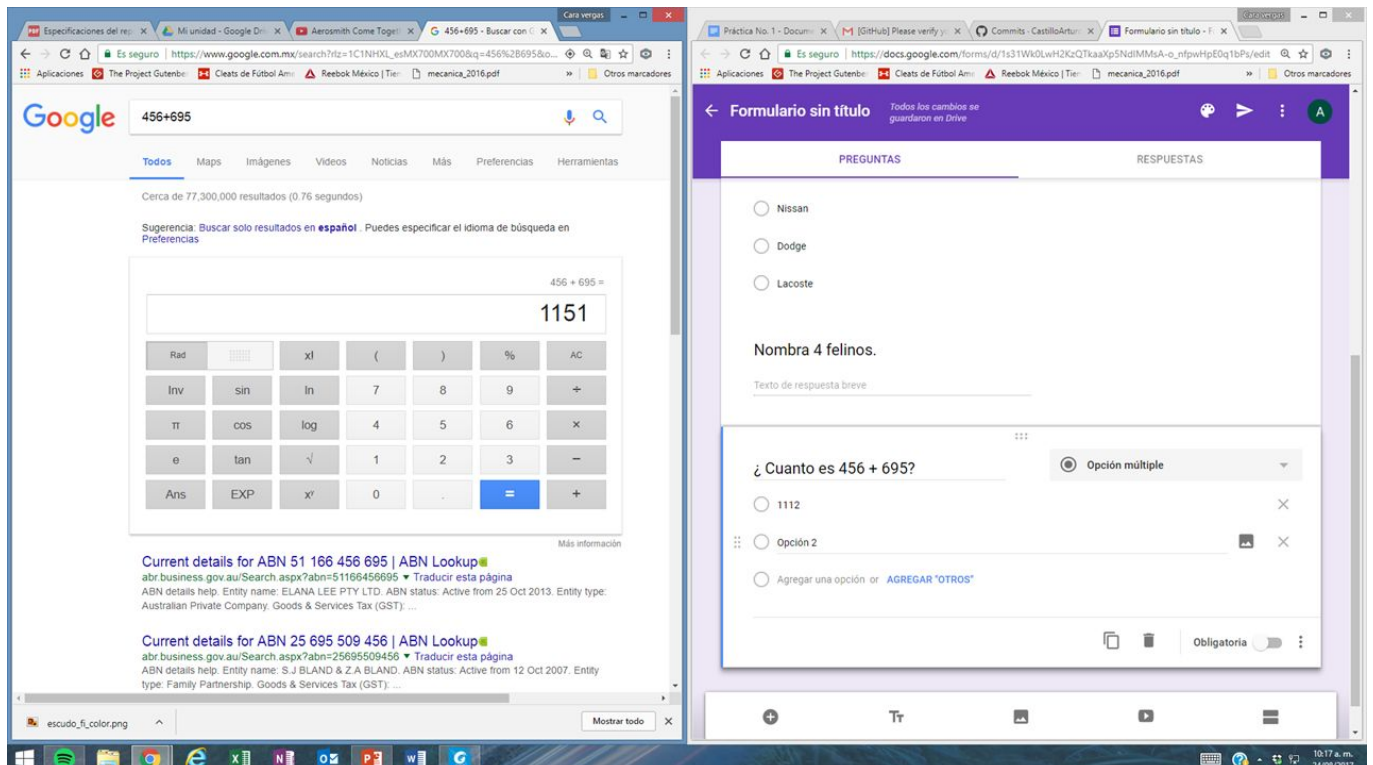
Cara vergas
Especificaciones del rep ×
Mi unidad - Google Dri ×
Aerosmith Come Togeth ×
456+695 - Buscar con G ×
Es seguro | https://www.google.com.mx/search?rlz=1C1NHXL_esMX700MX700&q=456%2B695&o...
Aplicaciones The Project Gutenber Cleats de Fútbol Ame Reebok México | Tien mecanica_2016.pdf » Otros marcadores

Google
456+695
Todos Maps Imágenes Videos Noticias Más Preferencias Herramientas
Cerca de 77,300,000 resultados (0.76 segundos)
Sugerencia: Buscar solo resultados en español . Puedes especificar el idioma de búsqueda en Preferencias

456 + 695 =
1151

| Rad | | x! | ( | ) | % | AC |
|---|---|---|---|---|---|---|
| Inv | sin | ln | 7 | 8 | 9 | ÷ |
| π | cos | log | 4 | 5 | 6 | × |
| e | tan | √ | 1 | 2 | 3 | − |
| Ans | EXP | $x^y$ | 0 | . | = | + |

Más información

Current details for ABN 51 166 456 695 | ABN Lookup
abr.business.gov.au/Search.aspx?abn=51166456695 ▾ Traducir esta página
ABN details help. Entity name: ELANA LEE PTY LTD. ABN status: Active from 25 Oct 2013. Entity type: Australian Private Company. Goods & Services Tax (GST): ...

Current details for ABN 25 695 509 456 | ABN Lookup
abr.business.gov.au/Search.aspx?abn=25695509456 ▾ Traducir esta página
ABN details help. Entity name: S.J BLAND & Z.A BLAND. ABN status: Active from 12 Oct 2007. Entity type: Family Partnership. Goods & Services Tax (GST): ...

escudo_fi_color.png
Mostrar todo

Práctica No. 1 - Docume ×
[GitHub] Please verify yo ×
Commits · CastilloArtur ×
Formulario sin título - F ×
Cara vergas
Es seguro | https://docs.google.com/forms/d/1s31Wk0LwH2KzQTkaaXp5NdIMMsA-o_nfpwHpE0q1bPs/edit
Aplicaciones The Project Gutenber Cleats de Fútbol Ame Reebok México | Tien mecanica_2016.pdf » Otros marcadores

Formulario sin título
Todos los cambios se guardaron en Drive
A
PREGUNTAS
RESPUESTAS
Nissan
Dodge
Lacoste

Nombra 4 felinos.
Texto de respuesta breve

¿ Cuanto es 456 + 695?
Opción múltiple
1112
Opción 2
Agregar una opción or AGREGAR "OTROS"
Obligatoria

10:17 a. m.